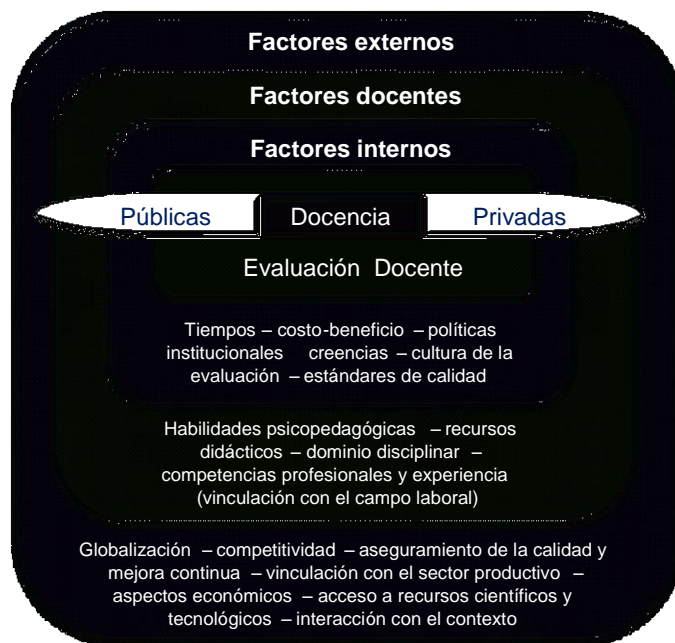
Factores externos

Factores docentes

Factores internos

Públicas

Docencia

Privadas

Evaluación Docente

Tiempos – costo-beneficio – políticas institucionales creencias – cultura de la evaluación – estándares de calidad

Habilidades psicopedagógicas – recursos didácticos – dominio disciplinar – competencias profesionales y experiencia (vinculación con el campo laboral)

Globalización – competitividad – aseguramiento de la calidad y mejora continua – vinculación con el sector productivo – aspectos económicos – acceso a recursos científicos y tecnológicos – interacción con el contexto